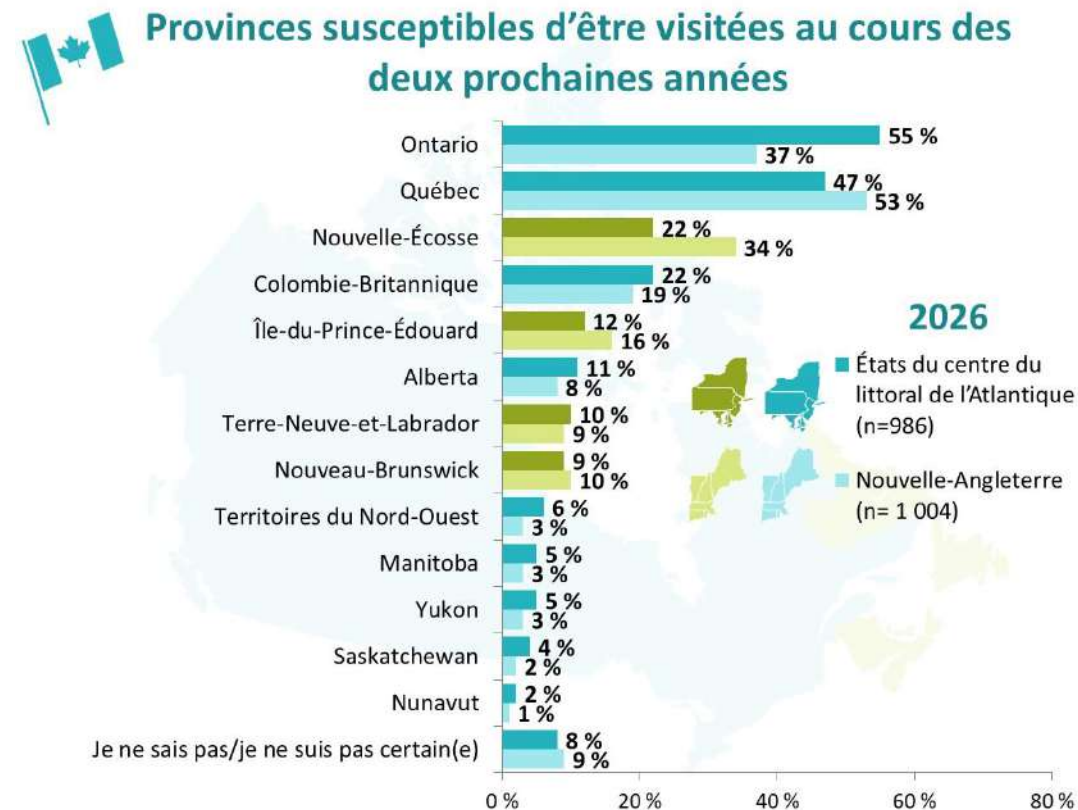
Provinces susceptibles d'être visitées au cours des deux prochaines années

| Province | États du centre du littoral de l'Atlantique (n=986) | Nouvelle-Angleterre (n= 1 004) |
|---|---|---|
| Ontario | 55 % | 37 % |
| Québec | 47 % | 53 % |
| Nouvelle-Écosse | 22 % | 34 % |
| Colombie-Britannique | 22 % | 19 % |
| Île-du-Prince-Édouard | 12 % | 16 % |
| Alberta | 11 % | 8 % |
| Terre-Neuve-et-Labrador | 10 % | 9 % |
| Nouveau-Brunswick | 9 % | 10 % |
| Territoires du Nord-Ouest | 6 % | 3 % |
| Manitoba | 5 % | 3 % |
| Yukon | 5 % | 3 % |
| Saskatchewan | 4 % | 2 % |
| Nunavut | 2 % | 1 % |
| Je ne sais pas/je ne suis pas certain(e) | 8 % | 9 % |

2026

États du centre du littoral de l'Atlantique (n=986)

Nouvelle-Angleterre (n= 1 004)

0 % 20 % 40 % 60 % 80 %